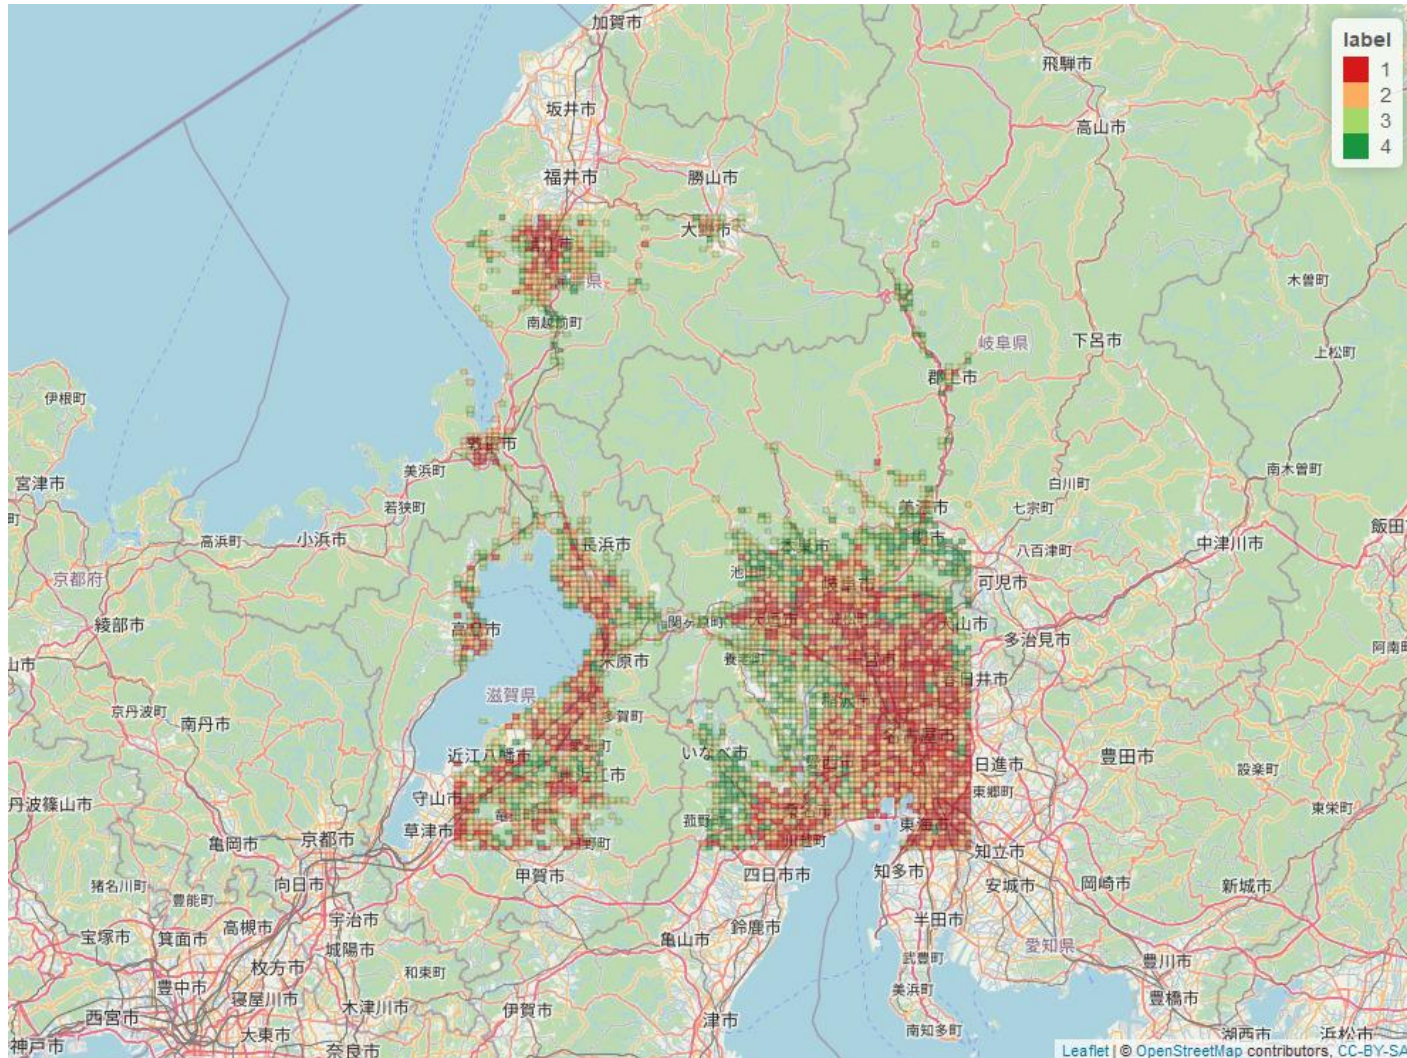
label
1
2
3
4

加賀市
坂井市
福井市
勝山市
大野市
飛騨市
高山市
木曽町
上松町
南越前町
岐阜県
下呂市
郡上市
伊根町
敦賀市
美浜町
若狭町
宮津市
高浜町
小浜市
長浜市
白川町
南木曽町
七宗町
美濃市
八百津町
中津川市
飯田
京都府
可児市
綾部市
高島市
米原市
関ケ原町
大垣市
養老町
犬山市
多治見市
阿南町
滋賀県
春日井市
京丹波町
南丹市
多賀町
近江八幡市
いなべ市
名古屋市
日進市
豊田市
設楽町
東郷町
東栄町
丹波篠山市
守山市
草津市
菰野町
東海市
亀岡市
京都市
甲賀市
四日市市
知多市
知立市
安城市
岡崎市
新城市
猪名川町
豊能町
向日市
宇治市
宝塚市
箕面市
高槻市
城陽市
亀山市
鈴鹿市
半田市
愛知県
枚方市
和束町
武豊町
豊川市
豊中市
寝屋川市
木津川市
美浜町
西宮市
伊賀市
津市
豊橋市
大東市
南知多町
湖西市
浜松市
神戸市
奈良市
Leaflet | © OpenStreetMap contributors, CC-BY-SA